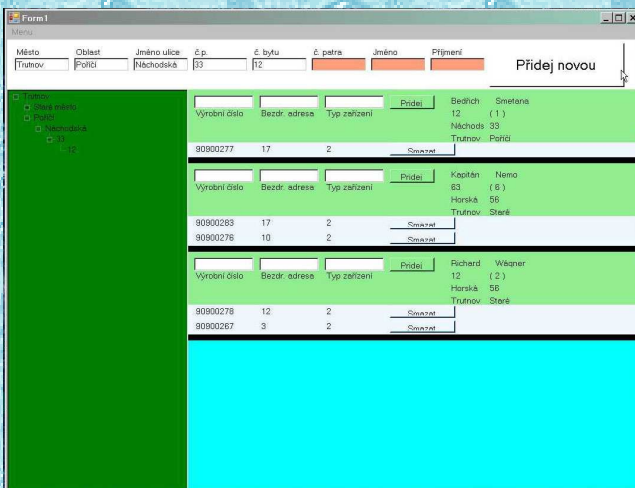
Form1

Menu

Město
Trutnov

Oblast
Poříčí

Jméno ulice
Náchodská

č.p.
33

č. bytu
12

č. patra

Jméno

Příjmení

Přidej novou

Trutnov
Staré město
Poříčí
Náchodská
33
12

Vyrobní číslo
Bezdr. adresa
Typ zařízení
Pridej

Bedřich Smetana
12 ( 1 )
Náchods 33
Trutnov Poříčí

| 90900277 | 17 | 2 | Smazat |

Vyrobní číslo
Bezdr. adresa
Typ zařízení
Pridej

Kapitán Nemo
83 ( 6 )
Horská 56
Trutnov Staré

| 90900283 | 17 | 2 | Smazat |
| 90900276 | 10 | 2 | Smazat |

Vyrobní číslo
Bezdr. adresa
Typ zařízení
Pridej

Richard Wagner
12 ( 2 )
Horská 56
Trutnov Staré

| 90900278 | 12 | 2 | Smazat |
| 90900267 | 3 | 2 | Smazat |